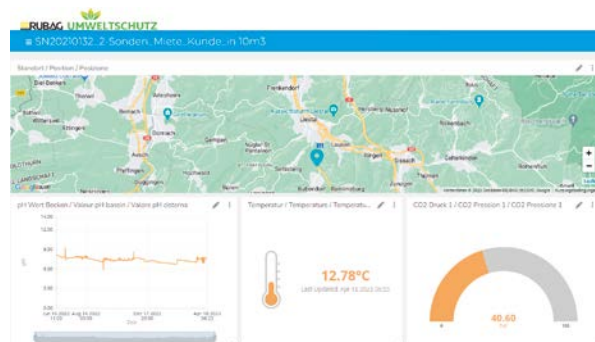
RUBAG UMWELTSCHUTZ

SN20210132_2-Sonden_Miete_Kunde_in 10m3

Standort / Position / Posizione

Frenkendorf

Liestal

Sissach

Google

pH Wert Becken / Valeur pH bassin / Valore pH cisterna

14.00

12.00

10.00

8.00

6.00

4.00

2.00

0.00

Temperatur / Temperature / Temperatu...

12.78°C

Last Updated: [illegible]

CO2 Druck 1 / CO2 Pression 1 / CO2 Pressione 1

40.60

0

100